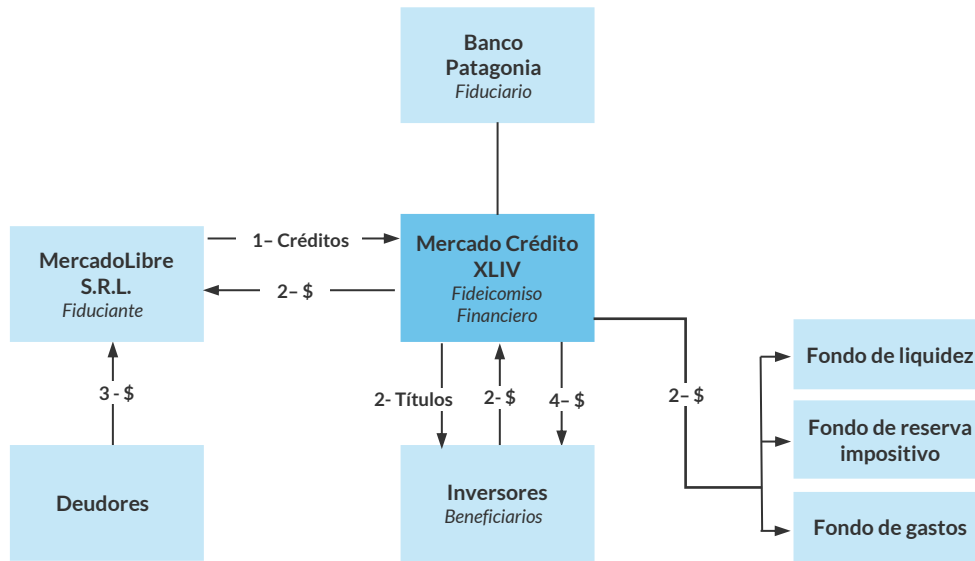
Banco Patagonia
Fiduciario

MercadoLibre S.R.L.
Fiduciante

1– Créditos

2– $

Mercado Crédito XLIV
Fideicomiso Financiero

3 - $

2- Títulos

2- $

4– $

2– $

Fondo de liquidez

Fondo de reserva impositivo

Fondo de gastos

Deudores

Inversores
Beneficiarios